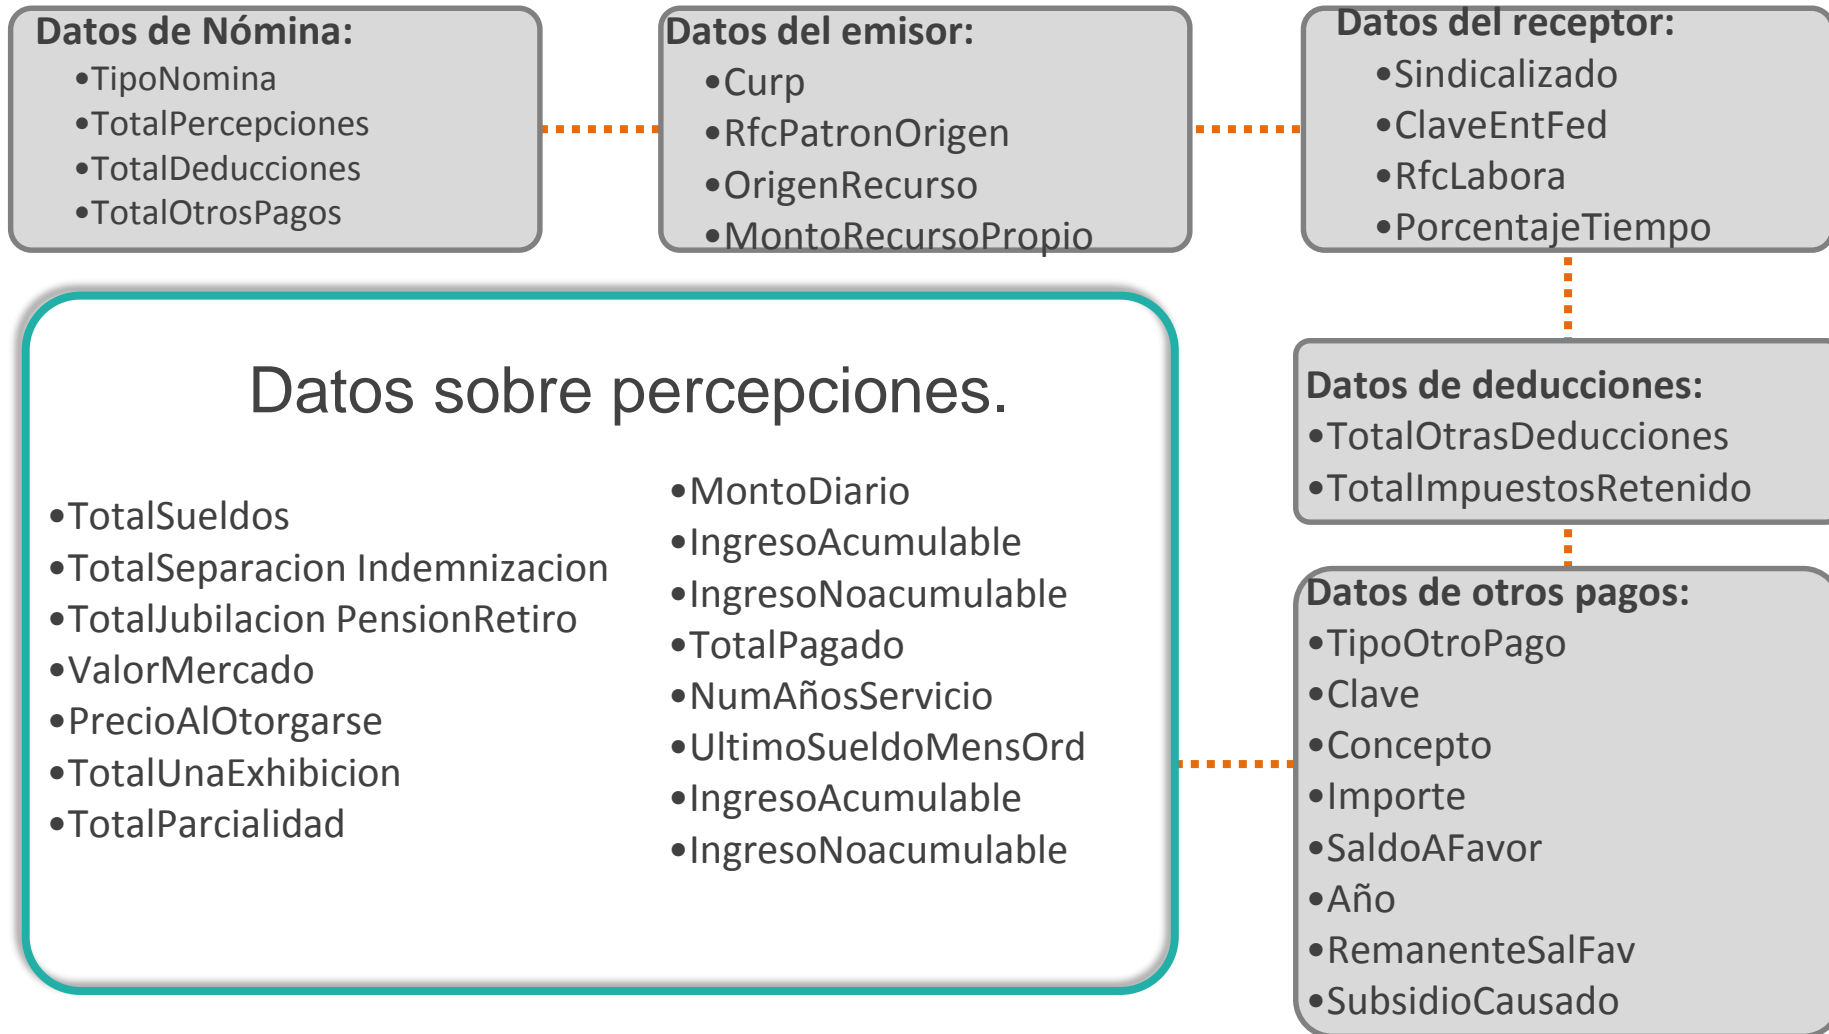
Datos de Nómina:
•TipoNomina
•TotalPercepciones
•TotalDeducciones
•TotalOtrosPagos

Datos del emisor:
•Curp
•RfcPatronOrigen
•OrigenRecurso
•MontoRecursoPropio

Datos del receptor:
•Sindicalizado
•ClaveEntFed
•RfcLabora
•PorcentajeTiempo

Datos sobre percepciones.

•TotalSueldos
•TotalSeparacion Indemnizacion
•TotalJubilacion PensionRetiro
•ValorMercado
•PrecioAlOtorgarse
•TotalUnaExhibicion
•TotalParcialidad

•MontoDiario
•IngresoAcumulable
•IngresoNoacumulable
•TotalPagado
•NumAñosServicio
•UltimoSueldoMensOrd
•IngresoAcumulable
•IngresoNoacumulable

Datos de deducciones:
•TotalOtrasDeducciones
•TotalImpuestosRetenido

Datos de otros pagos:
•TipoOtroPago
•Clave
•Concepto
•Importe
•SaldoAFavor
•Año
•RemanenteSalFav
•SubsidioCausado